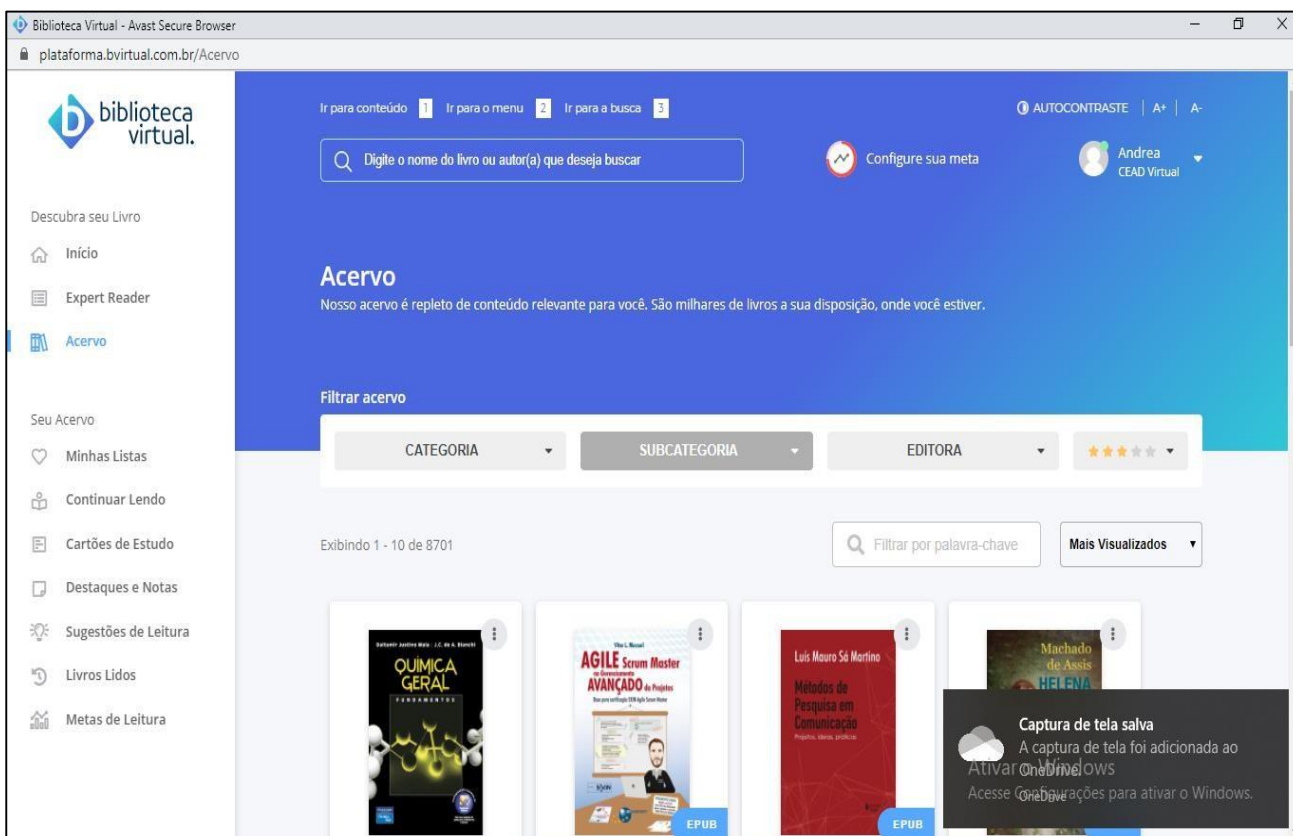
Biblioteca Virtual - Avast Secure Browser
plataforma.bvirtual.com.br/Acervo

biblioteca virtual.

Ir para conteúdo 1 Ir para o menu 2 Ir para a busca 3
AUTOCONTRASTE | A+ | A-

Digite o nome do livro ou autor(a) que deseja buscar
Configure sua meta
Andrea
CEAD Virtual

Descubra seu Livro
Início
Expert Reader
Acervo

Acervo
Nosso acervo é repleto de conteúdo relevante para você. São milhares de livros a sua disposição, onde você estiver.

Filtrar acervo
CATEGORIA
SUBCATEGORIA
EDITORA

Seu Acervo
Minhas Listas
Continuar Lendo
Cartões de Estudo
Destaques e Notas
Sugestões de Leitura
Livros Lidos
Metas de Leitura

Exibindo 1 - 10 de 8701
Filtrar por palavra-chave
Mais Visualizados

Baltasar Justino Maia J.C. de A. Bianchi
QUÍMICA GERAL
FUNDAMENTOS

Vitor L. Massari
AGILE Scrum Master no Gerenciamento AVANÇADO de Projetos
EPUB

Luís Mauro Sá Martino
Métodos de Pesquisa em Comunicação
Projetos, ideias, práticas
EPUB

Machado de Assis
HELENA

Captura de tela salva
A captura de tela foi adicionada ao OneDrive
OneDrive
Ativar o Windows
Acesse Configurações para ativar o Windows.